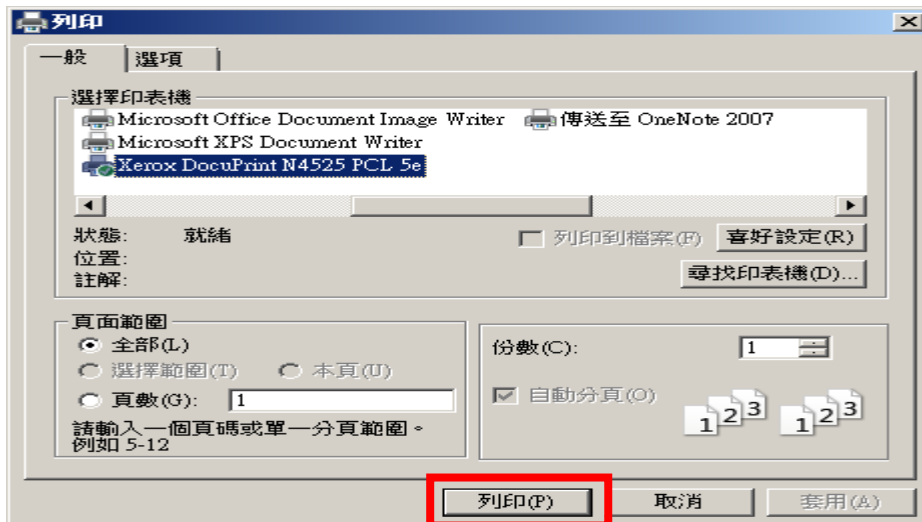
列印

一般
選項

選擇印表機
Microsoft Office Document Image Writer
傳送至 OneNote 2007
Microsoft XPS Document Writer
Xerox DocuPrint N4525 PCL 5e

狀態: 就緒
位置:
註解:
列印到檔案(F)
喜好設定(R)
尋找印表機(D)...

頁面範圍
全部(L)
選擇範圍(T)
本頁(U)
頁數(G): 1
請輸入一個頁碼或單一分頁範圍。例如 5-12

份數(C): 1
自動分頁(O)
1 2 3 1 2 3

列印(P)
取消
套用(A)